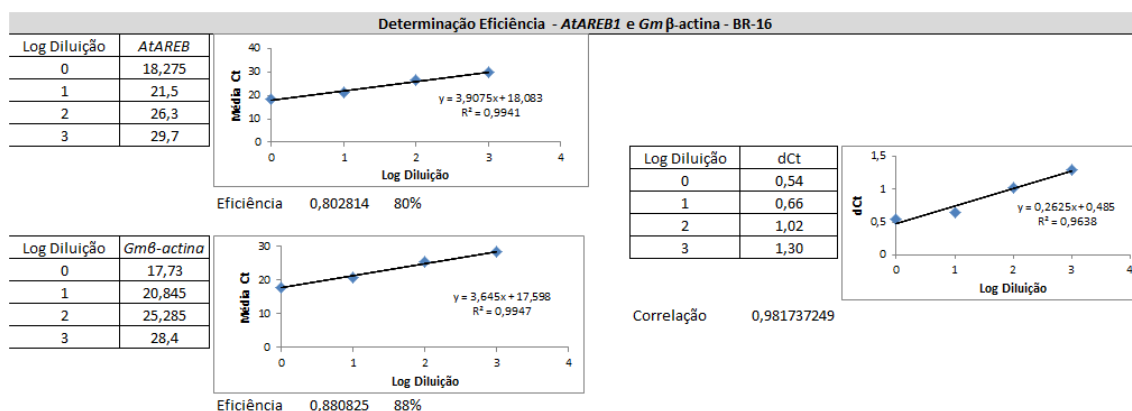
Determinação Eficiência - *AtAREB1* e *Gm*β-actina - BR-16

| Log Diluição | *AtAREB* |
|---|---|
| 0 | 18,275 |
| 1 | 21,5 |
| 2 | 26,3 |
| 3 | 29,7 |

40
30
20
10
0
Média Ct
0 1 2 3 4
Log Diluição
y = 3,9075x + 18,083
R² = 0,9941

Eficiência 0,802814 80%

| Log Diluição | *Gmβ-actina* |
|---|---|
| 0 | 17,73 |
| 1 | 20,845 |
| 2 | 25,285 |
| 3 | 28,4 |

30
20
10
0
Média Ct
0 1 2 3 4
Log Diluição
y = 3,645x + 17,598
R² = 0,9947

Eficiência 0,880825 88%

| Log Diluição | dCt |
|---|---|
| 0 | 0,54 |
| 1 | 0,66 |
| 2 | 1,02 |
| 3 | 1,30 |

1,5
1
0,5
0
dCt
0 1 2 3 4
Log Diluição
y = 0,2625x + 0,485
R² = 0,9638

Correlação 0,981737249